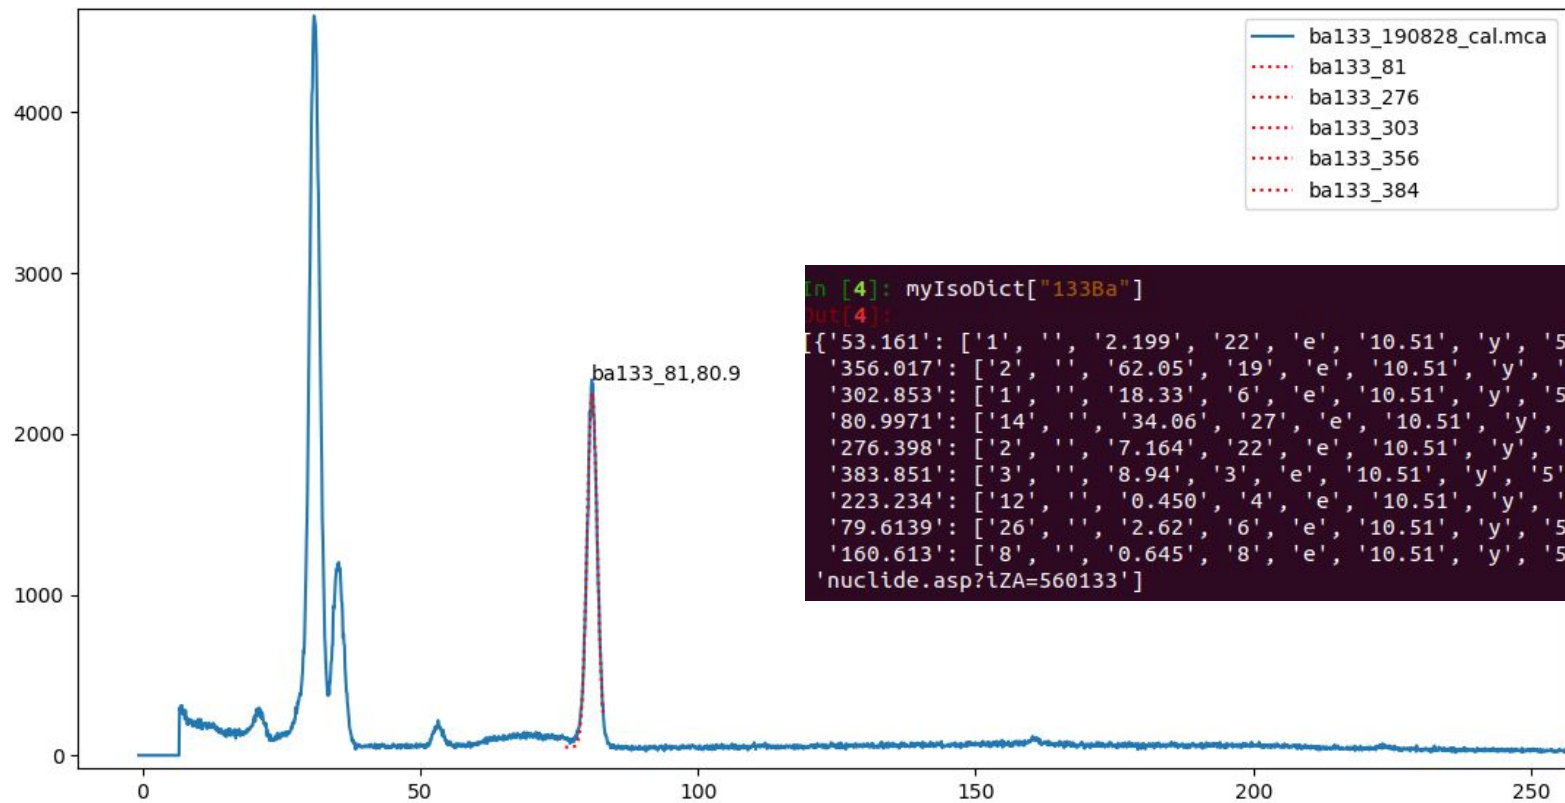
ba133_190828_cal.mca
ba133_81
ba133_276
ba133_303
ba133_356
ba133_384

4000
3000
2000
1000
0

0
50
100
150
200
250

ba133_81,80.9

In [4]: myIsoDict["133Ba"]
Out[4]:
[{'53.161': ['1', '', '2.199', '22', 'e', '10.51', 'y', '5
'356.017': ['2', '', '62.05', '19', 'e', '10.51', 'y',
'302.853': ['1', '', '18.33', '6', 'e', '10.51', 'y', '5
'80.9971': ['14', '', '34.06', '27', 'e', '10.51', 'y',
'276.398': ['2', '', '7.164', '22', 'e', '10.51', 'y',
'383.851': ['3', '', '8.94', '3', 'e', '10.51', 'y', '5'
'223.234': ['12', '', '0.450', '4', 'e', '10.51', 'y',
'79.6139': ['26', '', '2.62', '6', 'e', '10.51', 'y', '5
'160.613': ['8', '', '0.645', '8', 'e', '10.51', 'y', '5
'nuclide.asp?iZA=560133']